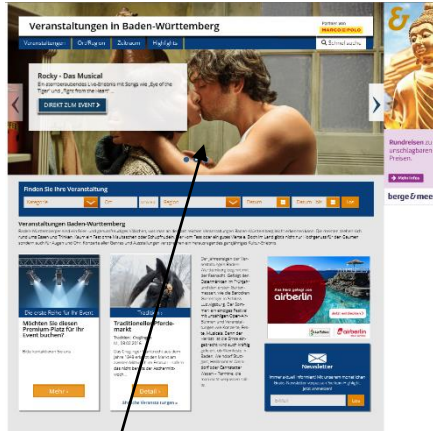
Veranstaltungen in Baden-Württemberg

Partner von MARCO POLO

Veranstaltungen | Großbogen | Zuletzt | Highlights

Schnell suche

Rocky - Das Musical

DIREKT ZUM EVENT

Rundreisen zu unschlagbaren Preisen.

berge & meer

Finden Sie Ihre Veranstaltung

Kategorie | Ort | Region | Datum | Datum bis | Los

Veranstaltungen Baden-Württemberg

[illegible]

Die erste Reihe für Ihr Event

Möchten Sie diesen Premium Platz für Ihr Event buchen?

Mehr

Traditioneller Pferdemarkt

Details

airberlin

Newsletter

Los